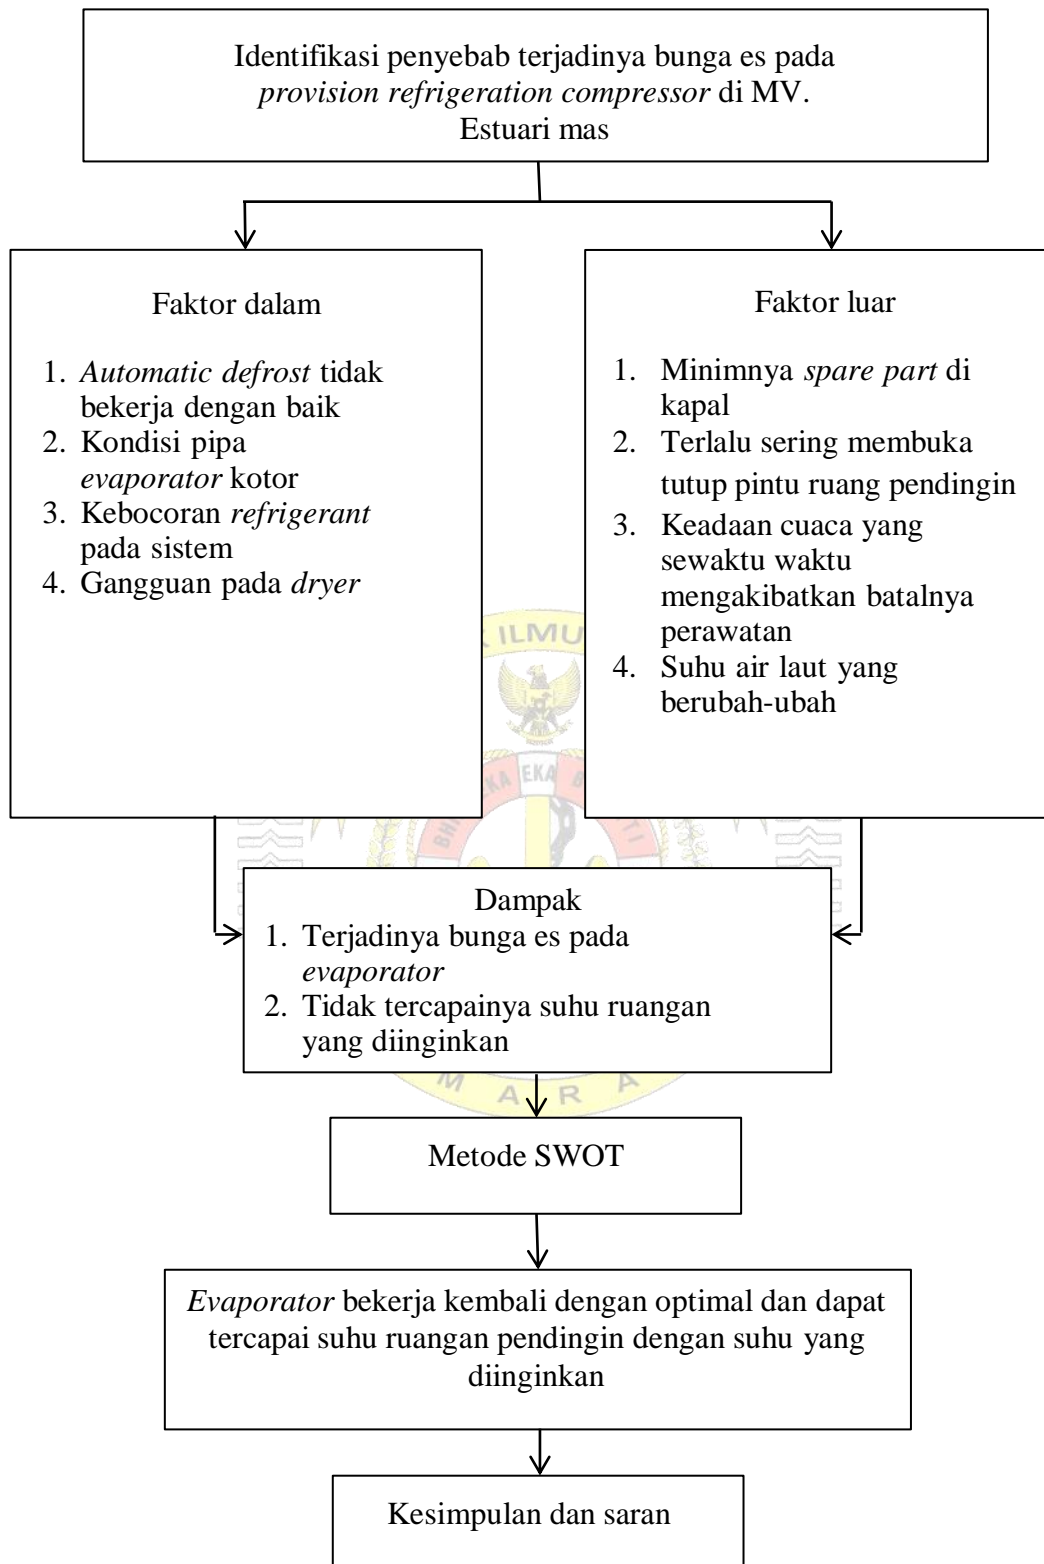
Identifikasi penyebab terjadinya bunga es pada *provision refrigeration compressor* di MV. Estuari mas

Faktor dalam

1. *Automatic defrost* tidak bekerja dengan baik
2. Kondisi pipa *evaporator* kotor
3. Kebocoran *refrigerant* pada sistem
4. Gangguan pada *dryer*

Faktor luar

1. Minimnya *spare part* di kapal
2. Terlalu sering membuka tutup pintu ruang pendingin
3. Keadaan cuaca yang sewaktu waktu mengakibatkan batalnya perawatan
4. Suhu air laut yang berubah-ubah

ILMU

EKA

M A R A

Dampak

1. Terjadinya bunga es pada *evaporator*
2. Tidak tercapainya suhu ruangan yang diinginkan

Metode SWOT

*Evaporator* bekerja kembali dengan optimal dan dapat tercapai suhu ruangan pendingin dengan suhu yang diinginkan

Kesimpulan dan saran